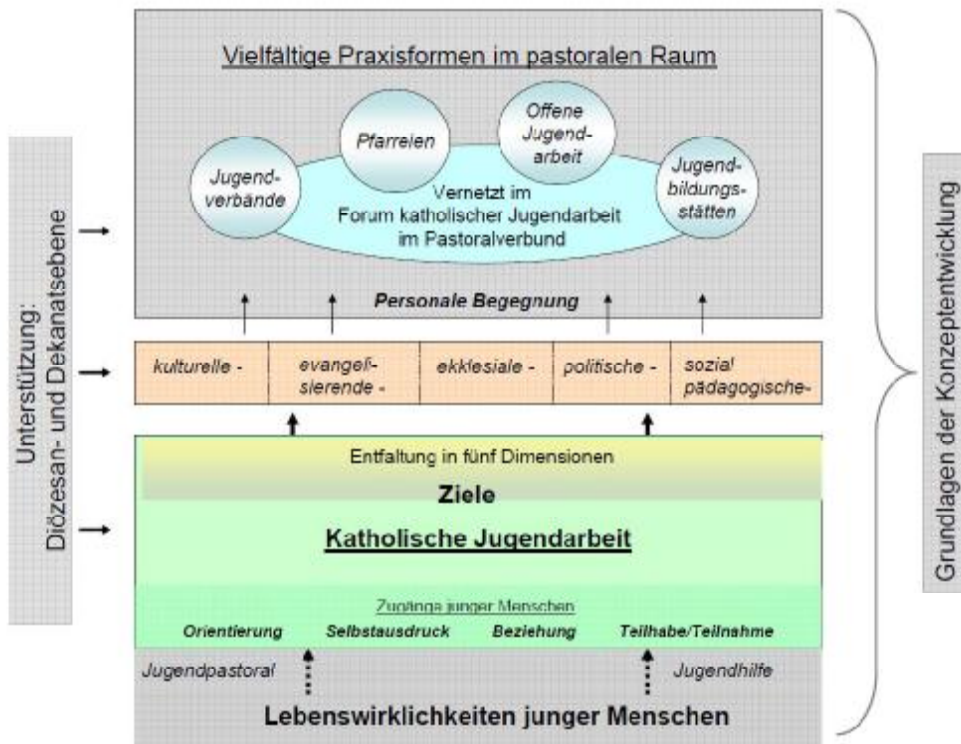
Unterstützung: Diözesan- und Dekanatsebene

Vielfältige Praxisformen im pastoralen Raum

Pfarreien

Offene Jugendarbeit

Jugendverbände

Jugendbildungsstätten

Vernetzt im Forum katholischer Jugendarbeit im Pastoralverbund

Personale Begegnung

| kulturelle - | evangelisierende - | ekklesiale - | politische - | sozial pädagogische- |
|---|---|---|---|---|

Entfaltung in fünf Dimensionen

Ziele

Katholische Jugendarbeit

Zugänge junger Menschen

Orientierung Selbstausdruck Beziehung Teilhabe/Teilnahme

Jugendpastoral

Jugendhilfe

Lebenswirklichkeiten junger Menschen

Grundlagen der Konzeptentwicklung